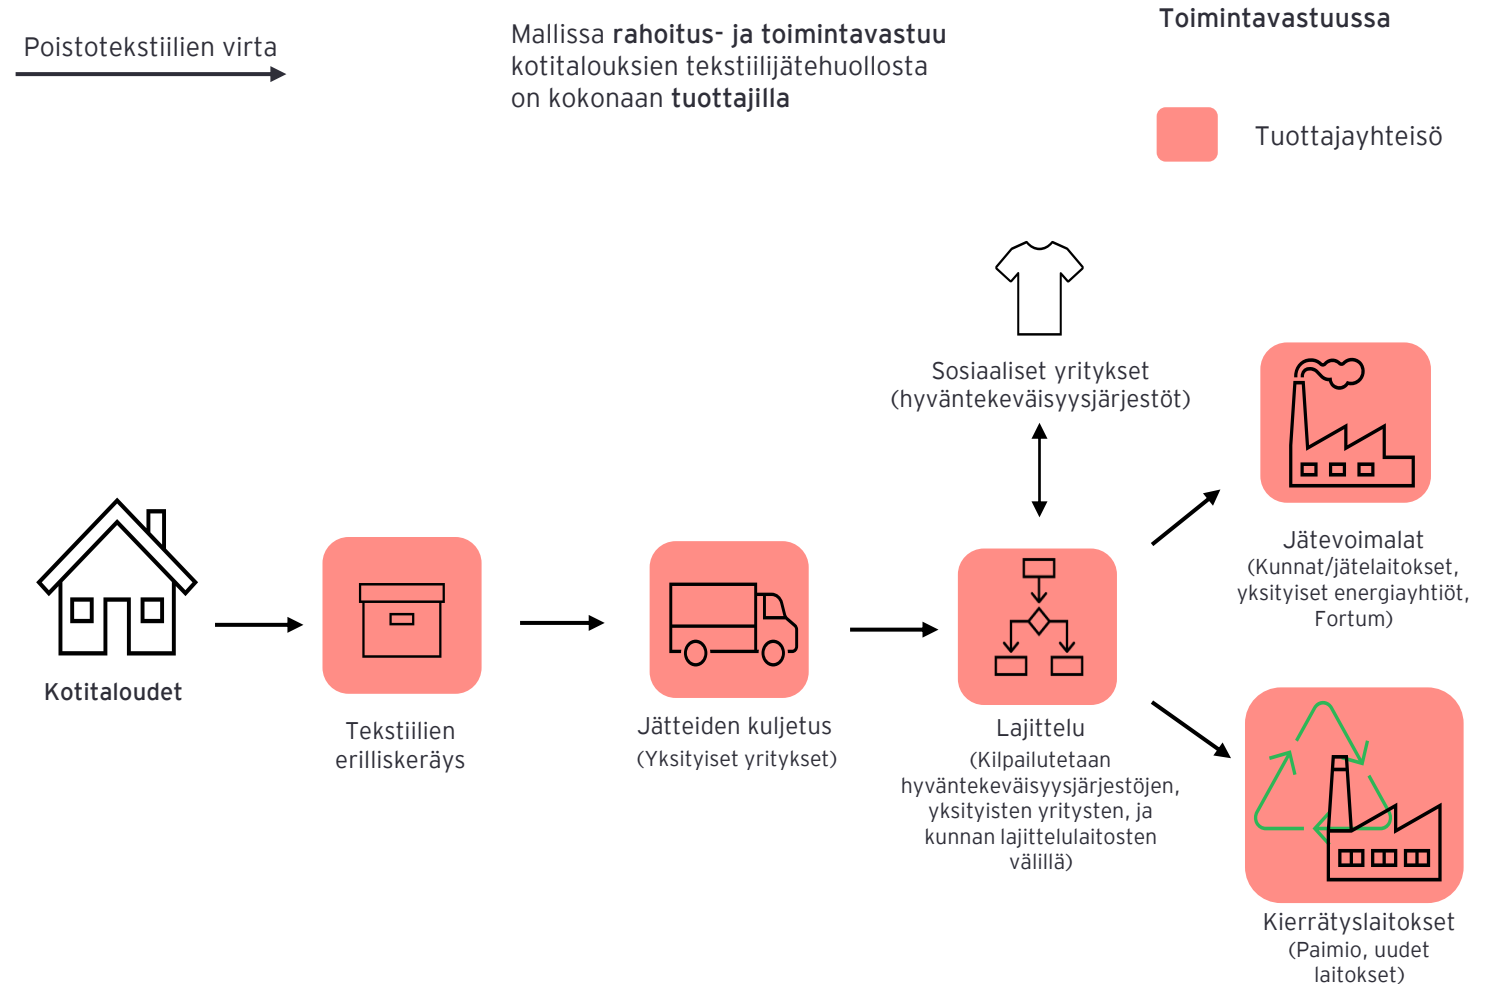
Poistotekstiilien virta

Mallissa **rahoitus- ja toimintavastuu** kotitalouksien tekstiilijätehuollosta on kokonaan **tuottajilla**

Toimintavastuussa

Tuottajayhteisö

Sosiaaliset yritykset (hyväntekeväisyysjärjestöt)

Kotitaloudet

Tekstiilien erilliskeräys

Jätteiden kuljetus (Yksityiset yritykset)

Lajittelu (Kilpailutetaan hyväntekeväisyysjärjestöjen, yksityisten yritysten, ja kunnan lajittelulaitosten välillä)

Jätevoimalat (Kunnat/jätelaitokset, yksityiset energiayhtiöt, Fortum)

Kierrätyslaitokset (Paimio, uudet laitokset)